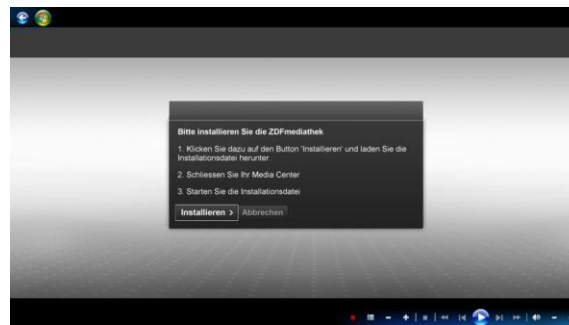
Bitte installieren Sie die ZDFmediathek

1. Klicken Sie dazu auf den Button 'Installieren' und laden Sie die Installationsdatei herunter.

2. Schliessen Sie Ihr Media Center

3. Starten Sie die Installationsdatei

Installieren > Abbrechen